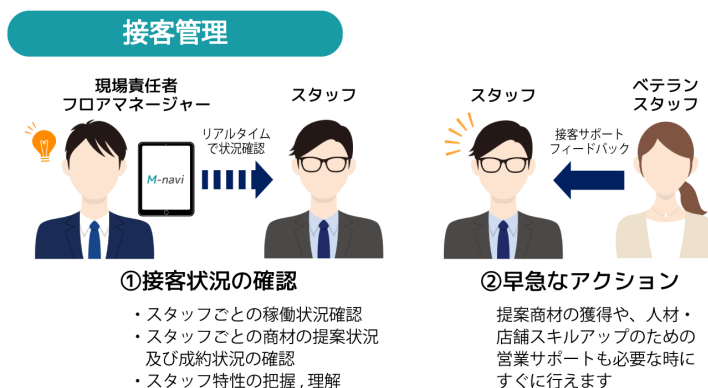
接客管理

現場責任者
フロアマネージャー

M-navi

リアルタイム
で状況確認

スタッフ

スタッフ

接客サポート
フィードバック

ベテラン
スタッフ

①接客状況の確認

・スタッフごとの稼働状況確認
・スタッフごとの商材の提案状況及び成約状況の確認
・スタッフ特性の把握，理解

②早急なアクション

提案商材の獲得や、人材・店舗スキルアップのための営業サポートも必要な時にすぐに行えます